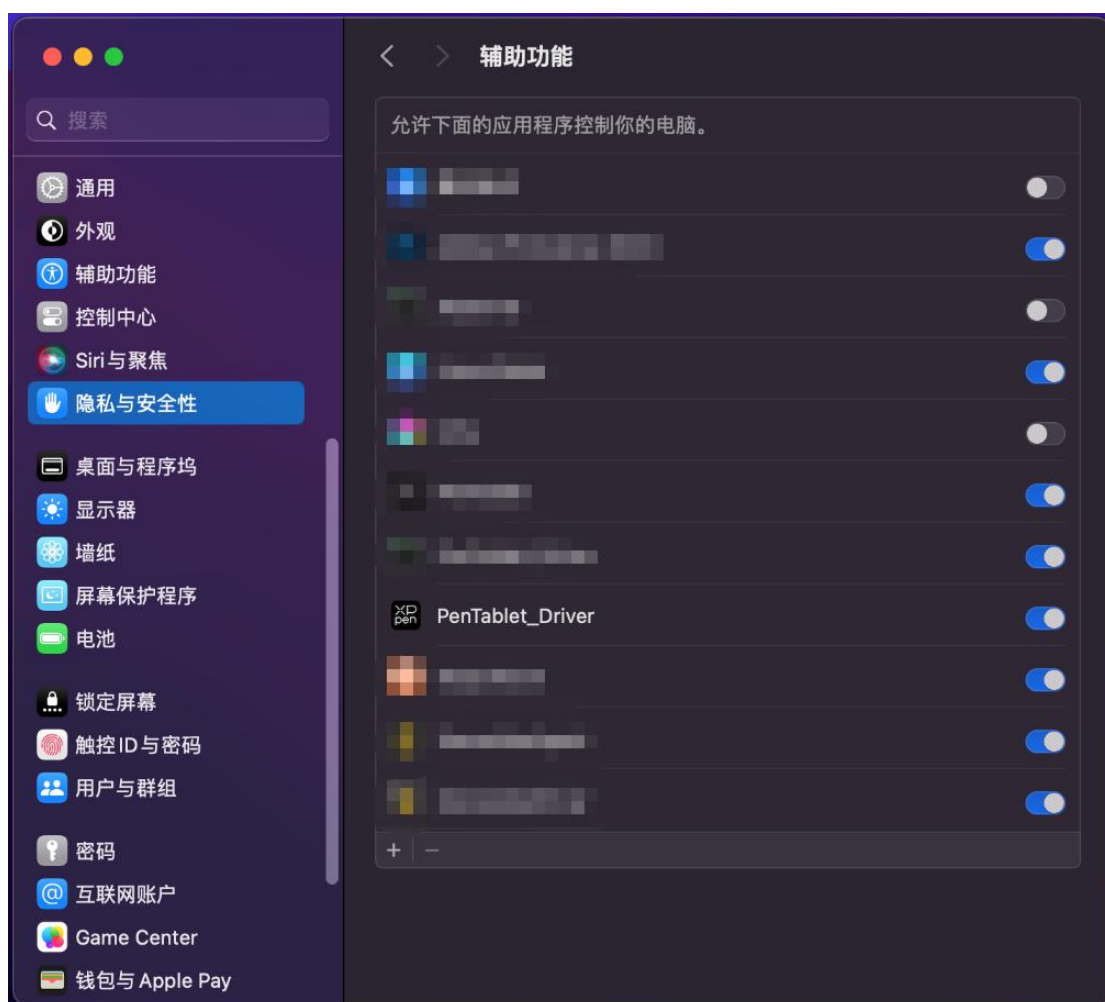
搜索

通用
外观
辅助功能
控制中心
Siri与聚焦
隐私与安全性

桌面与程序坞
显示器
墙纸
屏幕保护程序
电池

锁定屏幕
触控ID与密码
用户与群组

密码
互联网账户
Game Center
钱包与 Apple Pay

辅助功能

允许下面的应用程序控制你的电脑。

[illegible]
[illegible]
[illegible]
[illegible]
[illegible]
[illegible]
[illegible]
XP pen PenTablet_Driver
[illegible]
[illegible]
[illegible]

+ −